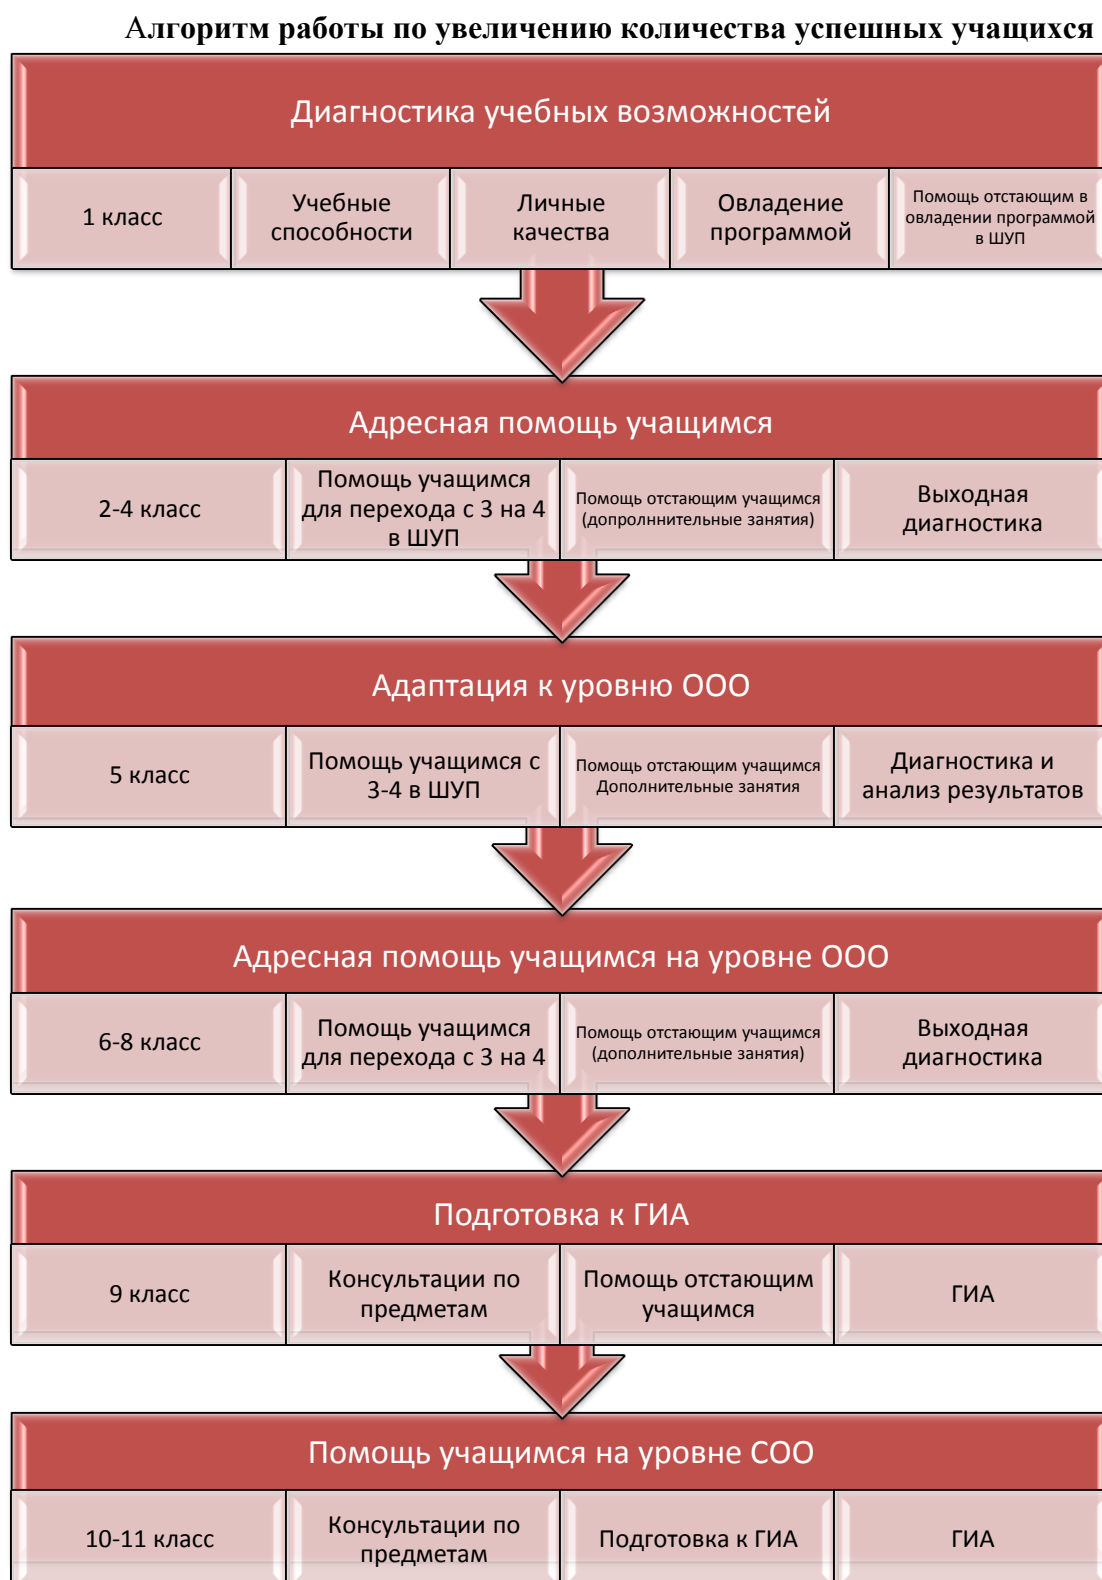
Алгоритм работы по увеличению количества успешных учащихся

Диагностика учебных возможностей

1 класс

Учебные способности

Личные качества

Овладение программой

Помощь отстающим в овладении программой в ШУП

Адресная помощь учащимся

2-4 класс

Помощь учащимся для перехода с 3 на 4 в ШУП

Помощь отстающим учащимся (дополннительные занятия)

Выходная диагностика

Адаптация к уровню ООО

5 класс

Помощь учащимся с 3-4 в ШУП

Помощь отстающим учащимся Дополнительные занятия

Диагностика и анализ результатов

Адресная помощь учащимся на уровне ООО

6-8 класс

Помощь учащимся для перехода с 3 на 4

Помощь отстающим учащимся (дополнительные занятия)

Выходная диагностика

Подготовка к ГИА

9 класс

Консультации по предметам

Помощь отстающим учащимся

ГИА

Помощь учащимся на уровне СОО

10-11 класс

Консультации по предметам

Подготовка к ГИА

ГИА